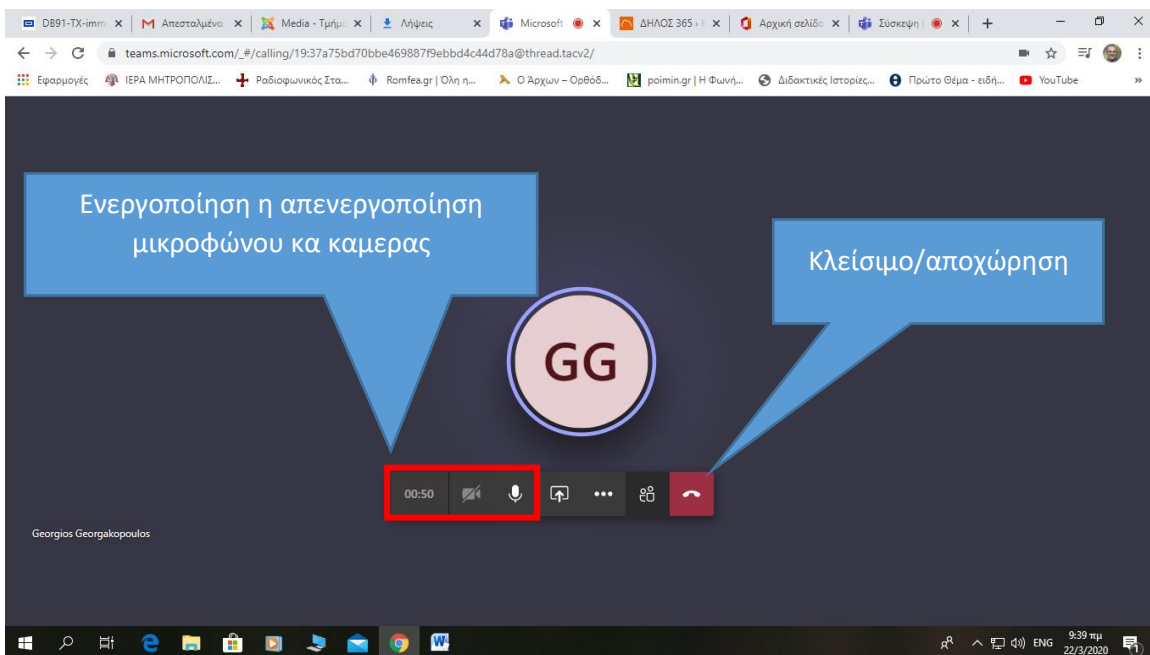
DB91-TX-imm × Απεσταλμένα × Media - Τμήμα × Λήψεις × Microsoft × ΔΗΛΟΣ 365 × Αρχική σελίδα × Σύσκεψη ×

teams.microsoft.com/_#/calling/19:37a75bd70bbe469887f9ebbd4c44d78a@thread.tacv2/

Εφαρμογές ΙΕΡΑ ΜΗΤΡΟΠΟΛΙΣ... Ραδιοφωνικός Στα... Romfea.gr | Όλη η... Ο Άρχων – Ορθόδ... poimin.gr | Η Φωνή... Διδακτικές Ιστορίες... Πρώτο Θέμα - ειδή... YouTube

Ενεργοποίηση η απενεργοποίηση μικροφώνου κα καμερας

Κλείσιμο/αποχώρηση

GG

00:50

Georgios Georgakopoulos

ENG 9:39 πμ 22/3/2020